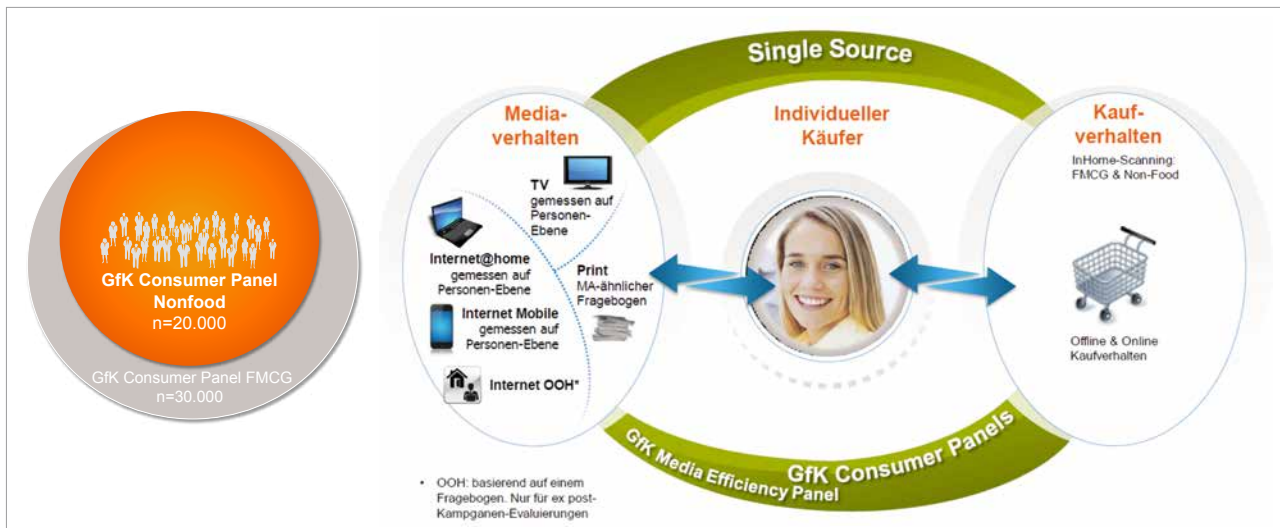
GfK Consumer Panel Nonfood
n=20.000

GfK Consumer Panel FMCG
n=30.000

Single Source

Media-verhalten

TV
gemessen auf Personen-Ebene

Internet@home
gemessen auf Personen-Ebene

Print
MA-ähnlicher Fragebogen

Internet Mobile
gemessen auf Personen-Ebene

Internet OOH*

Individueller Käufer

Kauf-verhalten

InHome-Scanning: FMCG & Non-Food

Offline & Online Kaufverhalten

GfK Media Efficiency Panel

GfK Consumer Panels

• OOH: basierend auf einem Fragebogen. Nur für ex post-Kampganen-Evaluierungen